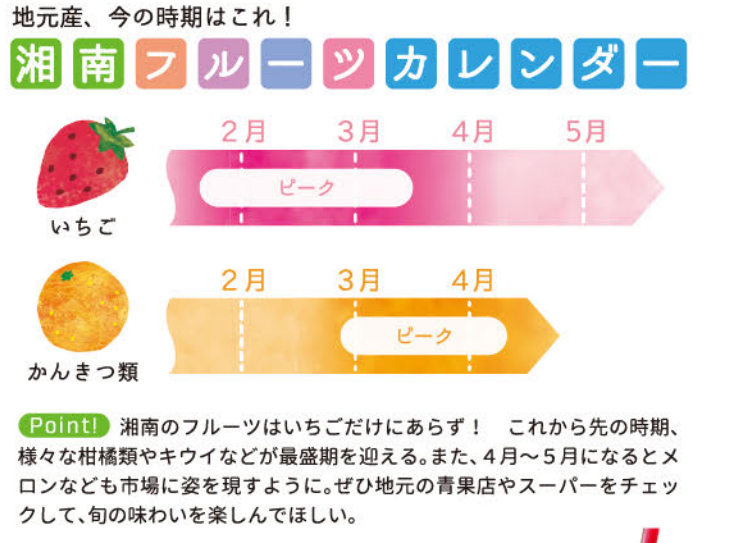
地元産、今の時期はこれ！

湘南フルーツカレンダー

2月 3月 4月 5月

ピーク

いちご

2月 3月 4月

ピーク

かんきつ類

Point! 湘南のフルーツはいちごだけにあらず！　これから先の時期、様々な柑橘類やキウイなどが最盛期を迎える。また、4月〜5月になるとメロンなども市場に姿を現すように。ぜひ地元の青果店やスーパーをチェックして、旬の味わいを楽しんでほしい。